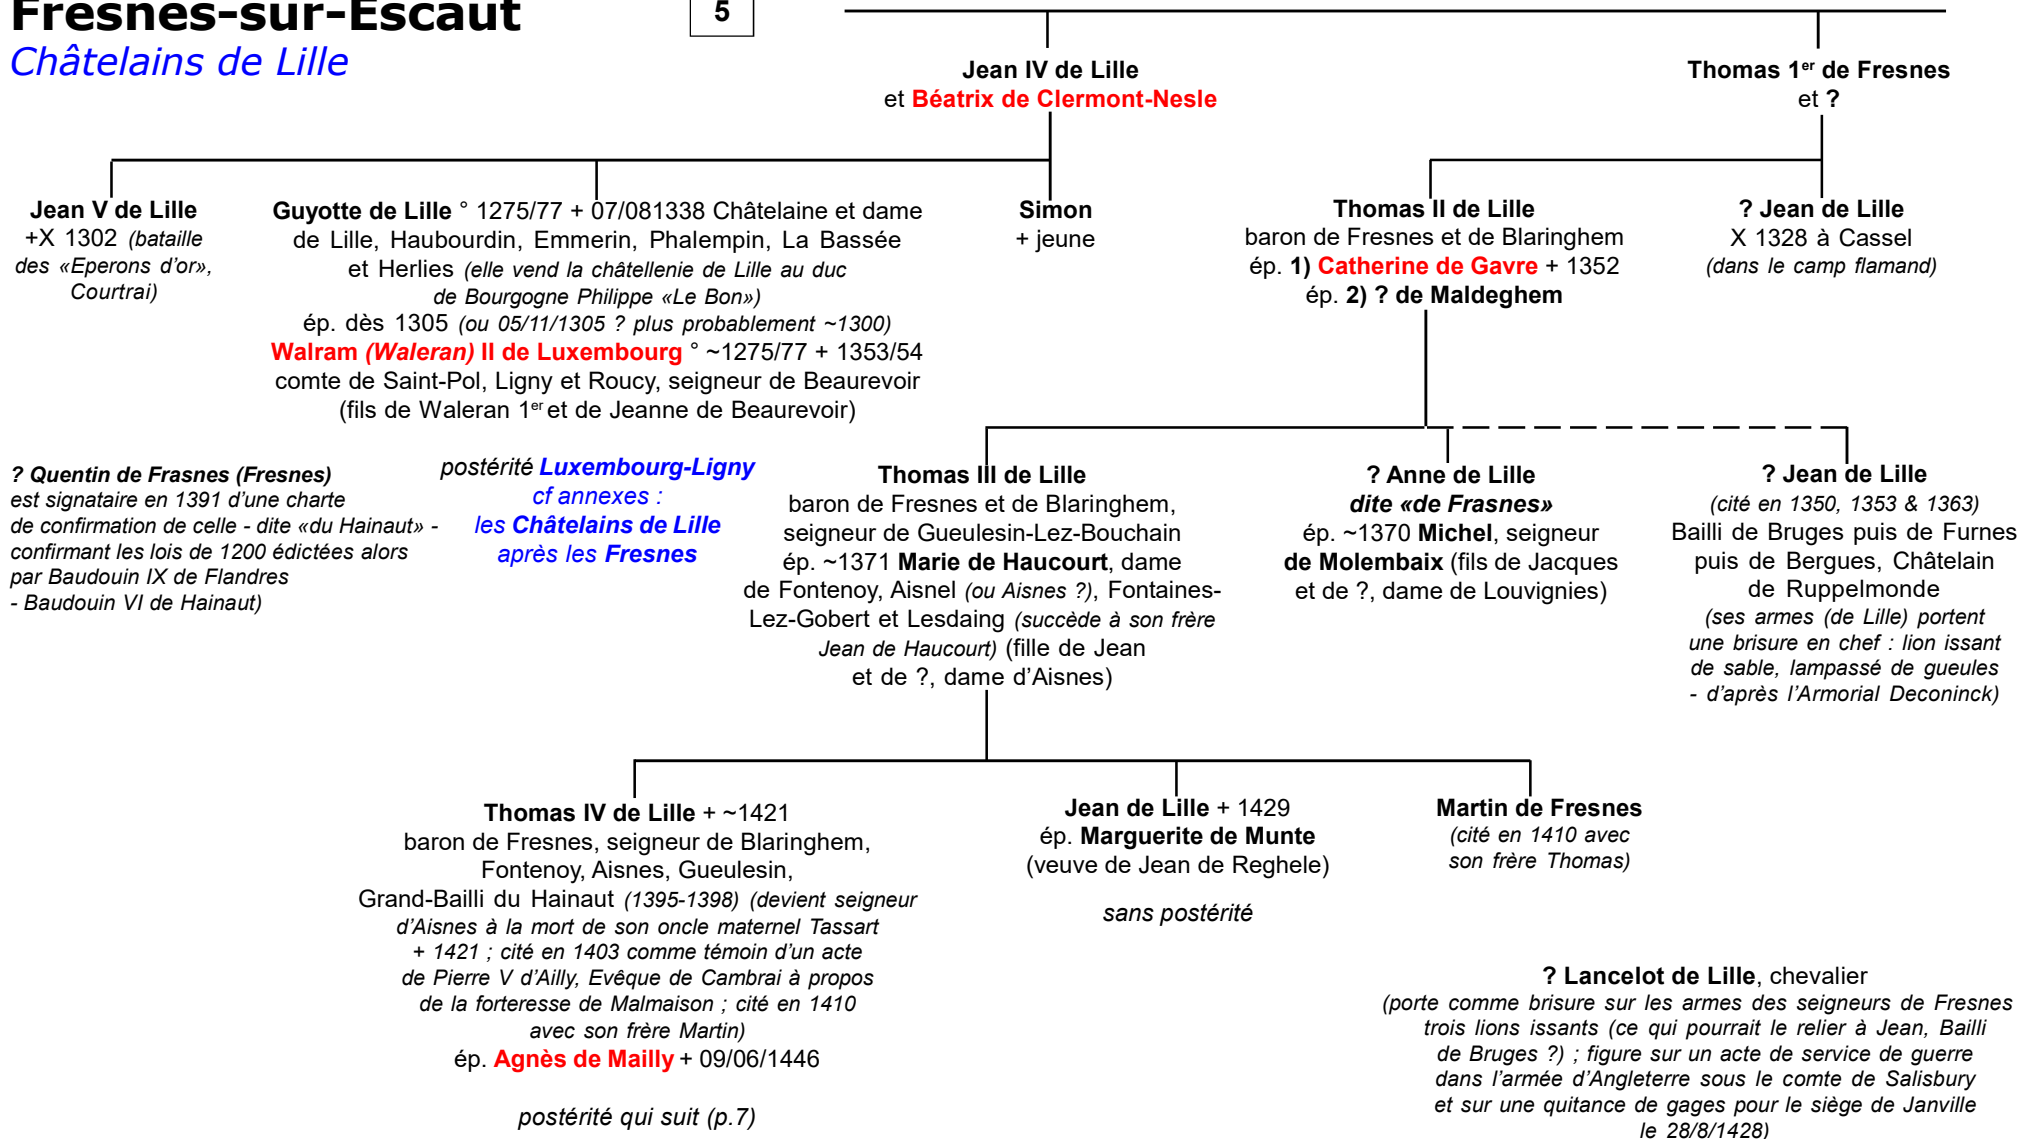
Fresnes-sur-Escaut
Châtelains de Lille

5

Jean IV de Lille
et Béatrix de Clermont-Nesle

Thomas 1$^{er}$ de Fresnes
et ?

Jean V de Lille
+X 1302 (bataille des «Eperons d'or», Courtrai)

Guyotte de Lille ° 1275/77 + 07/081338 Châtelaine et dame de Lille, Haubourdin, Emmerin, Phalempin, La Bassée et Herlies (elle vend la châtellenie de Lille au duc de Bourgogne Philippe «Le Bon»)
ép. dès 1305 (ou 05/11/1305 ? plus probablement ~1300)
Walram (Waleran) II de Luxembourg ° ~1275/77 + 1353/54
comte de Saint-Pol, Ligny et Roucy, seigneur de Beaurevoir
(fils de Waleran 1$^{er}$ et de Jeanne de Beaurevoir)

Simon
+ jeune

Thomas II de Lille
baron de Fresnes et de Blaringhem
ép. 1) Catherine de Gavre + 1352
ép. 2) ? de Maldeghem

? Jean de Lille
X 1328 à Cassel
(dans le camp flamand)

? Quentin de Frasnes (Fresnes)
est signataire en 1391 d'une charte de confirmation de celle - dite «du Hainaut» - confirmant les lois de 1200 édictées alors par Baudouin IX de Flandres - Baudouin VI de Hainaut)

postérité Luxembourg-Ligny
cf annexes :
les Châtelains de Lille
après les Fresnes

Thomas III de Lille
baron de Fresnes et de Blaringhem, seigneur de Gueulesin-Lez-Bouchain
ép. ~1371 Marie de Haucourt, dame de Fontenoy, Aisnel (ou Aisnes ?), Fontaines-Lez-Gobert et Lesdaing (succède à son frère Jean de Haucourt) (fille de Jean et de ?, dame d'Aisnes)

? Anne de Lille
dite «de Frasnes»
ép. ~1370 Michel, seigneur de Molembaix (fils de Jacques et de ?, dame de Louvignies)

? Jean de Lille
(cité en 1350, 1353 & 1363)
Bailli de Bruges puis de Furnes puis de Bergues, Châtelain de Ruppelmonde
(ses armes (de Lille) portent une brisure en chef : lion issant de sable, lampassé de gueules - d'après l'Armorial Deconinck)

Thomas IV de Lille + ~1421
baron de Fresnes, seigneur de Blaringhem, Fontenoy, Aisnes, Gueulesin,
Grand-Bailli du Hainaut (1395-1398) (devient seigneur d'Aisnes à la mort de son oncle maternel Tassart + 1421 ; cité en 1403 comme témoin d'un acte de Pierre V d'Ailly, Evêque de Cambrai à propos de la forteresse de Malmaison ; cité en 1410 avec son frère Martin)
ép. Agnès de Mailly + 09/06/1446

postérité qui suit (p.7)

Jean de Lille + 1429
ép. Marguerite de Munte
(veuve de Jean de Reghele)

sans postérité

Martin de Fresnes
(cité en 1410 avec son frère Thomas)

? Lancelot de Lille, chevalier
(porte comme brisure sur les armes des seigneurs de Fresnes trois lions issants (ce qui pourrait le relier à Jean, Bailli de Bruges ?) ; figure sur un acte de service de guerre dans l'armée d'Angleterre sous le comte de Salisbury et sur une quitance de gages pour le siège de Janville le 28/8/1428)